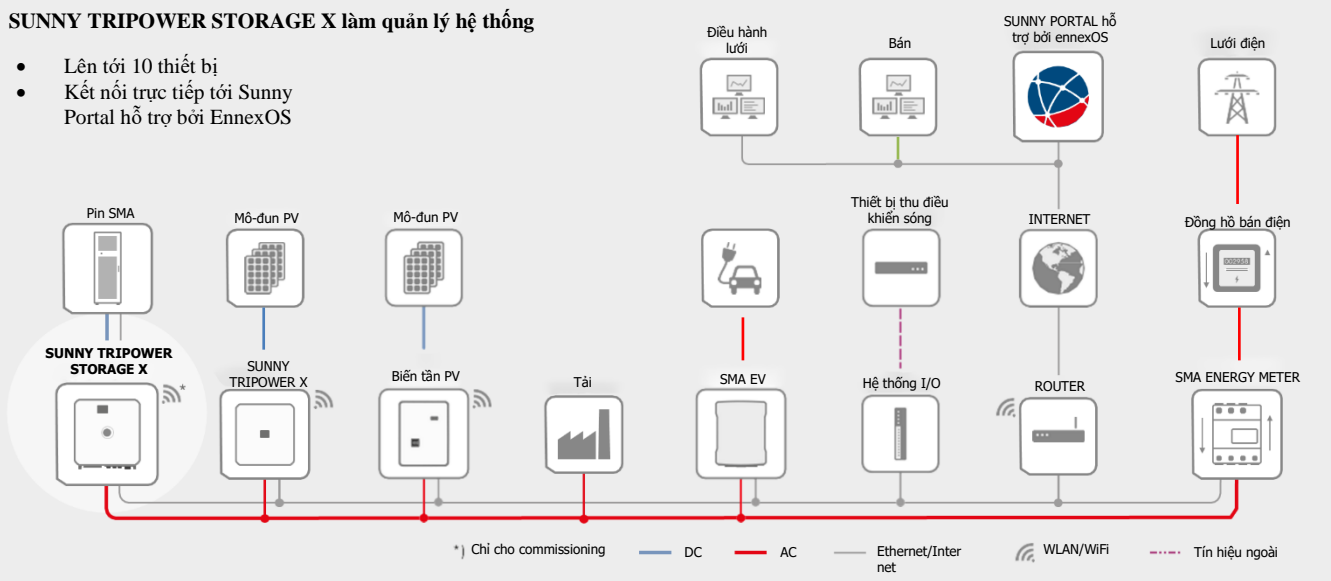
**SUNNY TRIPOWER STORAGE X làm quản lý hệ thống**

- Lên tới 10 thiết bị
- Kết nối trực tiếp tới Sunny Portal hỗ trợ bởi EnnexOS

Điều hành lưới

Bán

SUNNY PORTAL hỗ trợ bởi ennexOS

Lưới điện

Pin SMA

Mô-đun PV

Mô-đun PV

Thiết bị thu điều khiển sóng

INTERNET

Đồng hồ bán điện

SUNNY TRIPOWER STORAGE X

*

SUNNY TRIPOWER X

Biến tần PV

Tải

SMA EV

Hệ thống I/O

ROUTER

SMA ENERGY METER

*) Chỉ cho commissioning

DC

AC

Ethernet/Internet

WLAN/WiFi

Tín hiệu ngoài